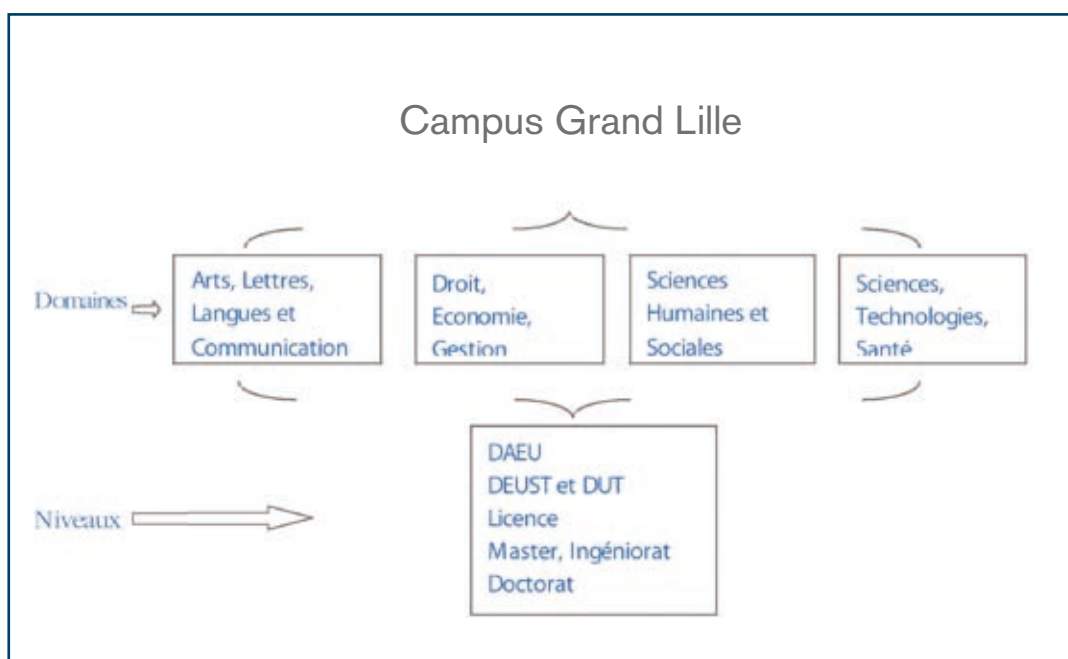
Campus Grand Lille

Domaines

Arts, Lettres, Langues et Communication

Droit, Economie, Gestion

Sciences Humaines et Sociales

Sciences, Technologies, Santé

Niveaux

DAEU
DEUST et DUT
Licence
Master, Ingéniorat
Doctorat